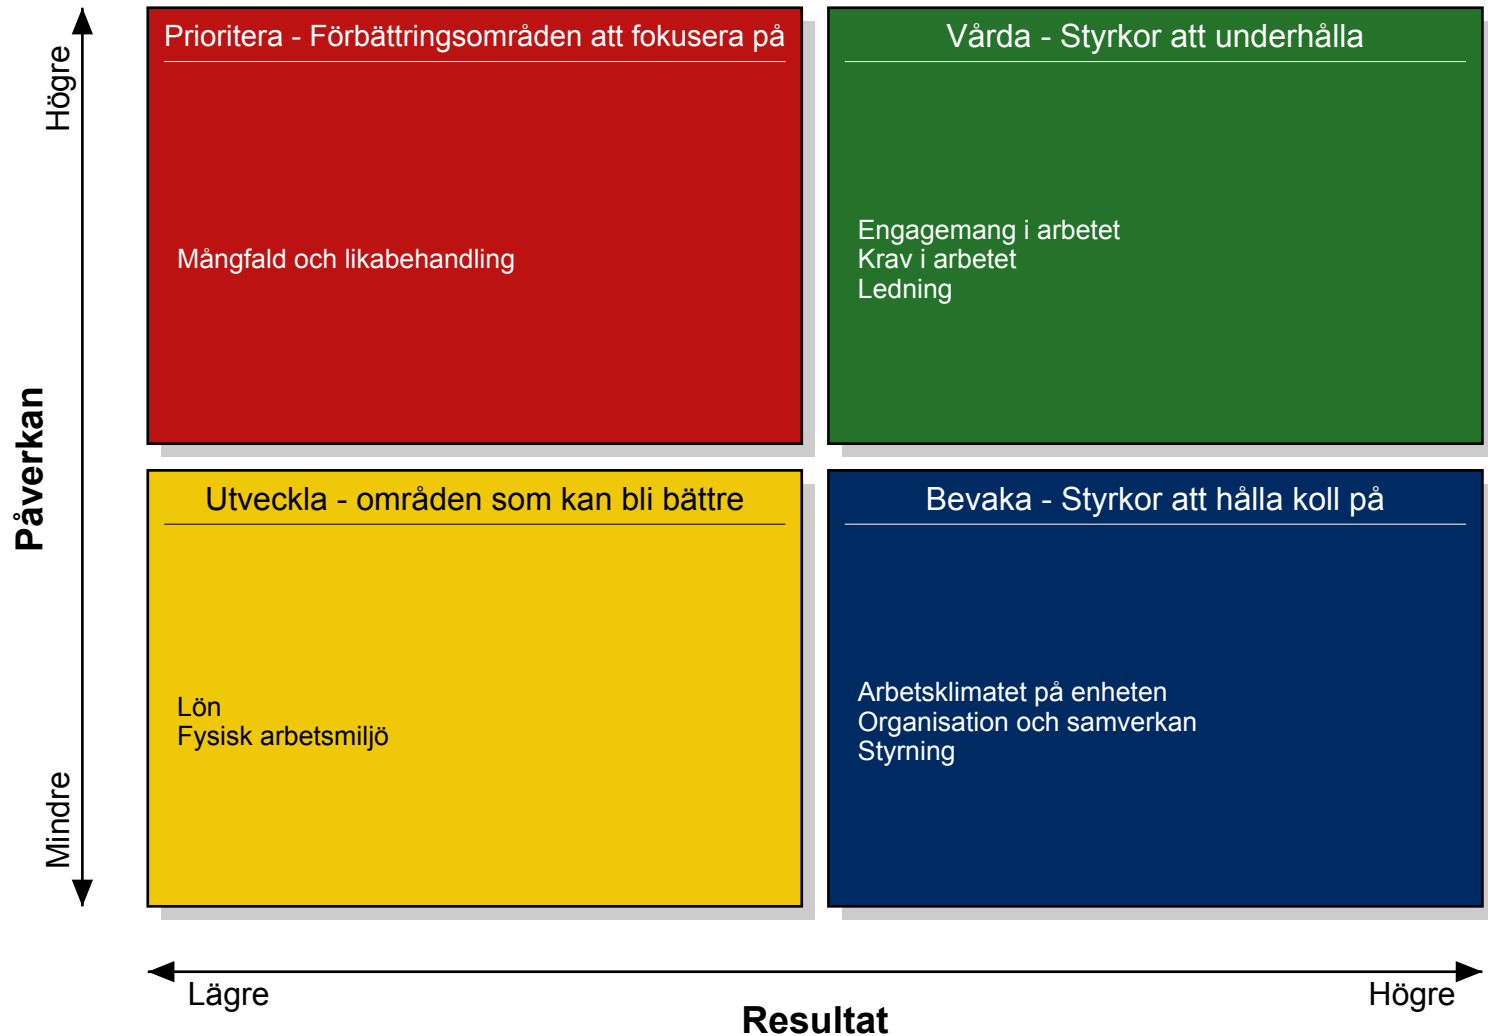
Högre

Påverkan

Mindre

Prioritera - Förbättringsområden att fokusera på

Mångfald och likabehandling

Vårda - Styrkor att underhålla

Engagemang i arbetet
Krav i arbetet
Ledning

Utveckla - områden som kan bli bättre

Lön
Fysisk arbetsmiljö

Bevaka - Styrkor att hålla koll på

Arbetsklimatet på enheten
Organisation och samverkan
Styrning

Lägre

Högre

Resultat